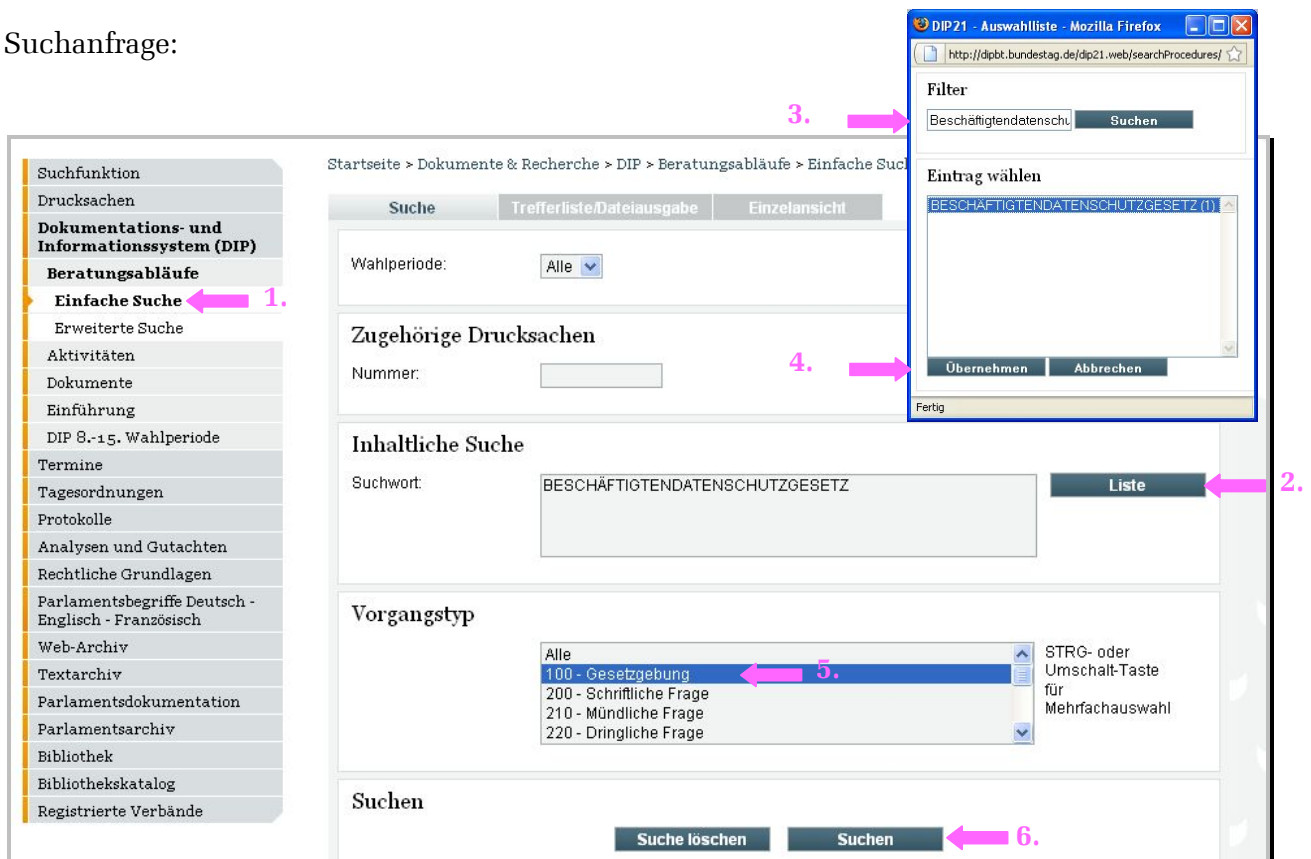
Suchanfrage:

DIP21 - Auswahlliste - Mozilla Firefox
http://dipbt.bundestag.de/dip21.web/searchProcedures/

Filter
3.
Beschäftigtendatenschu
Suchen

Eintrag wählen
BESCHÄFTIGTENDATENSCHUTZGESETZ (1)

4.
Übernehmen
Abbrechen
Fertig

Suchfunktion
Drucksachen
Dokumentations- und Informationssystem (DIP)
Beratungsabläufe
Einfache Suche
1.
Erweiterte Suche
Aktivitäten
Dokumente
Einführung
DIP 8.-15. Wahlperiode
Termine
Tagesordnungen
Protokolle
Analysen und Gutachten
Rechtliche Grundlagen
Parlamentsbegriffe Deutsch - Englisch - Französisch
Web-Archiv
Textarchiv
Parlamentsdokumentation
Parlamentsarchiv
Bibliothek
Bibliothekskatalog
Registrierte Verbände

Startseite > Dokumente & Recherche > DIP > Beratungsabläufe > Einfache Such

Suche
Trefferliste/Dateiausgabe
Einzelansicht

Wahlperiode:
Alle

Zugehörige Drucksachen
Nummer:

Inhaltliche Suche
Suchwort:
BESCHÄFTIGTENDATENSCHUTZGESETZ
Liste
2.

Vorgangstyp
Alle
100 - Gesetzgebung
5.
200 - Schriftliche Frage
210 - Mündliche Frage
220 - Dringliche Frage
STRG- oder Umschalt-Taste für Mehrfachauswahl

Suchen
Suche löschen
Suchen
6.